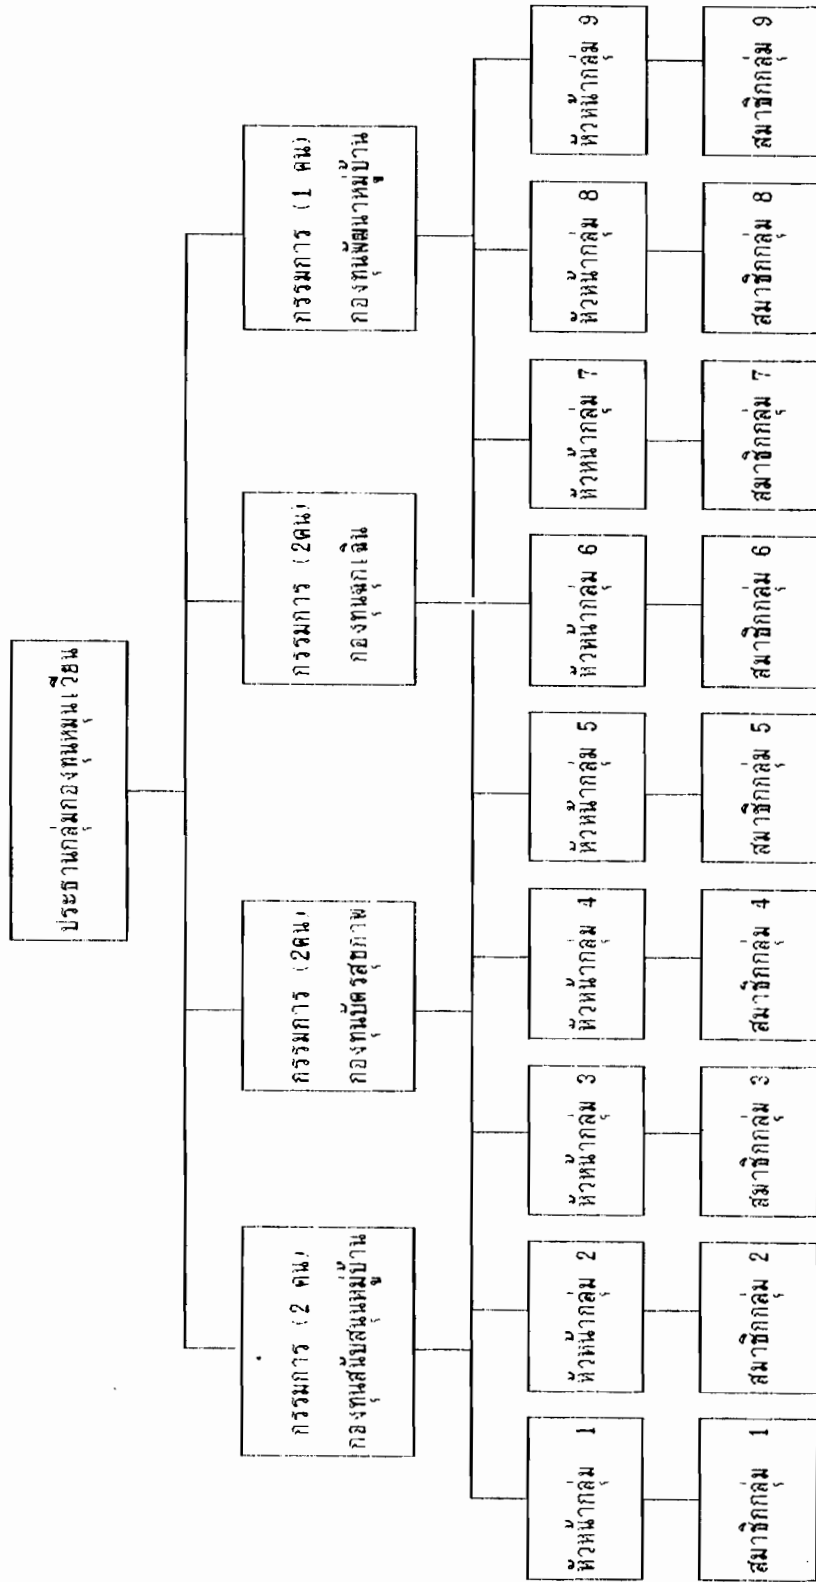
ประธานกลุ่มกองทุนหมุนเวียน

กรรมการ (2 คน) กองทุนสนับสนุนหมู่บ้าน

กรรมการ (2คน) กองทุนบัตรสุขภาพ

กรรมการ (2คน) กองทุนยาเงิน

กรรมการ (1 คน) กองทุนพัฒนาหมู่บ้าน

หัวหน้ากลุ่ม 1

หัวหน้ากลุ่ม 2

หัวหน้ากลุ่ม 3

หัวหน้ากลุ่ม 4

หัวหน้ากลุ่ม 5

หัวหน้ากลุ่ม 6

หัวหน้ากลุ่ม 7

หัวหน้ากลุ่ม 8

หัวหน้ากลุ่ม 9

สมาชิกกลุ่ม 1

สมาชิกกลุ่ม 2

สมาชิกกลุ่ม 3

สมาชิกกลุ่ม 4

สมาชิกกลุ่ม 5

สมาชิกกลุ่ม 6

สมาชิกกลุ่ม 7

สมาชิกกลุ่ม 8

สมาชิกกลุ่ม 9